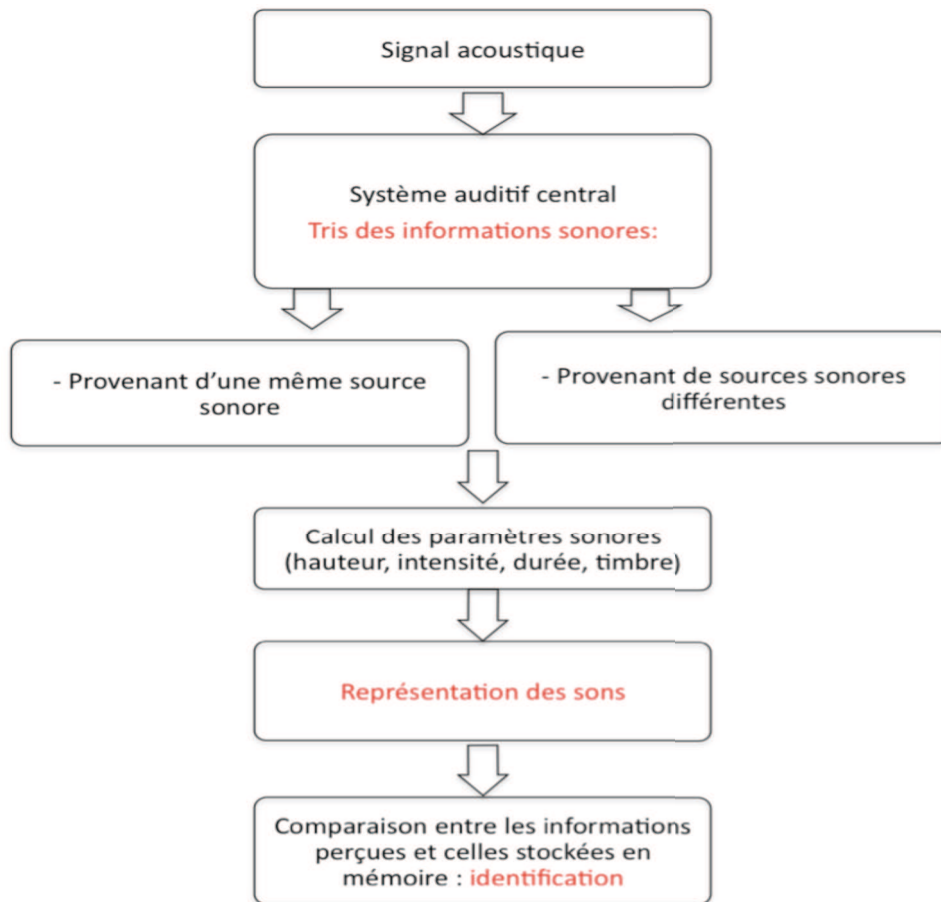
Signal acoustique

Système auditif central
Tris des informations sonores:

- Provenant d'une même source sonore

- Provenant de sources sonores différentes

Calcul des paramètres sonores (hauteur, intensité, durée, timbre)

Représentation des sons

Comparaison entre les informations perçues et celles stockées en mémoire : identification